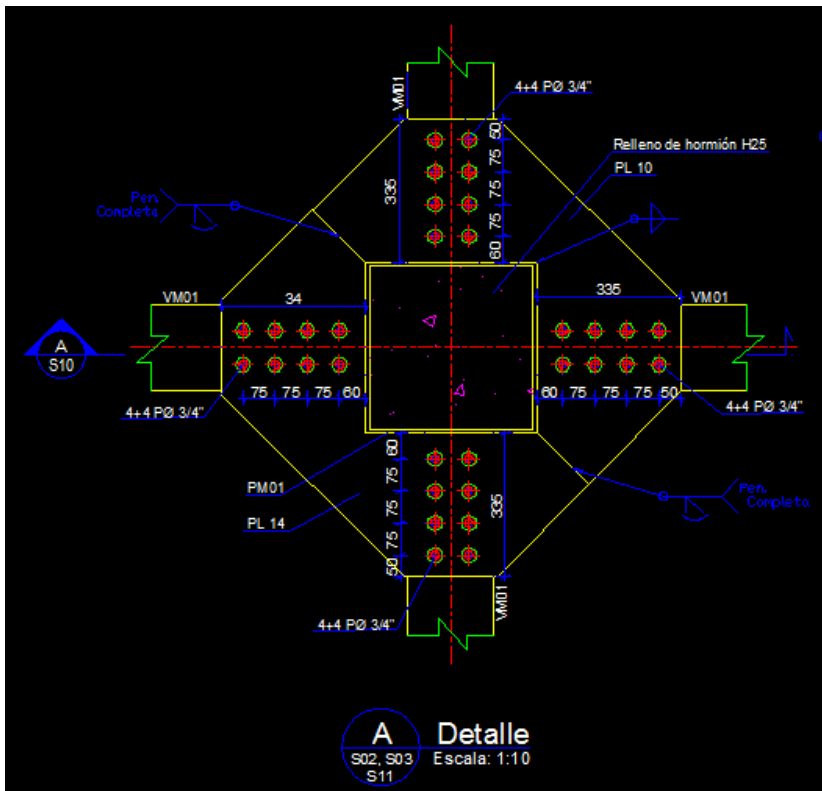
VM01
4+4 PØ 3/4"
50
75
75
75
60
335
Relleno de hormión H25
PL 10
Pen. Completo
VM01
34
335
VM01
A
S10
75
75
75
60
60
75
75
75
50
4+4 PØ 3/4"
4+4 PØ 3/4"
60
75
75
75
50
335
PM01
PL 14
Pen. Completo
VM01
4+4 PØ 3/4"
A
S02, S03
S11
Detalle
Escala: 1:10